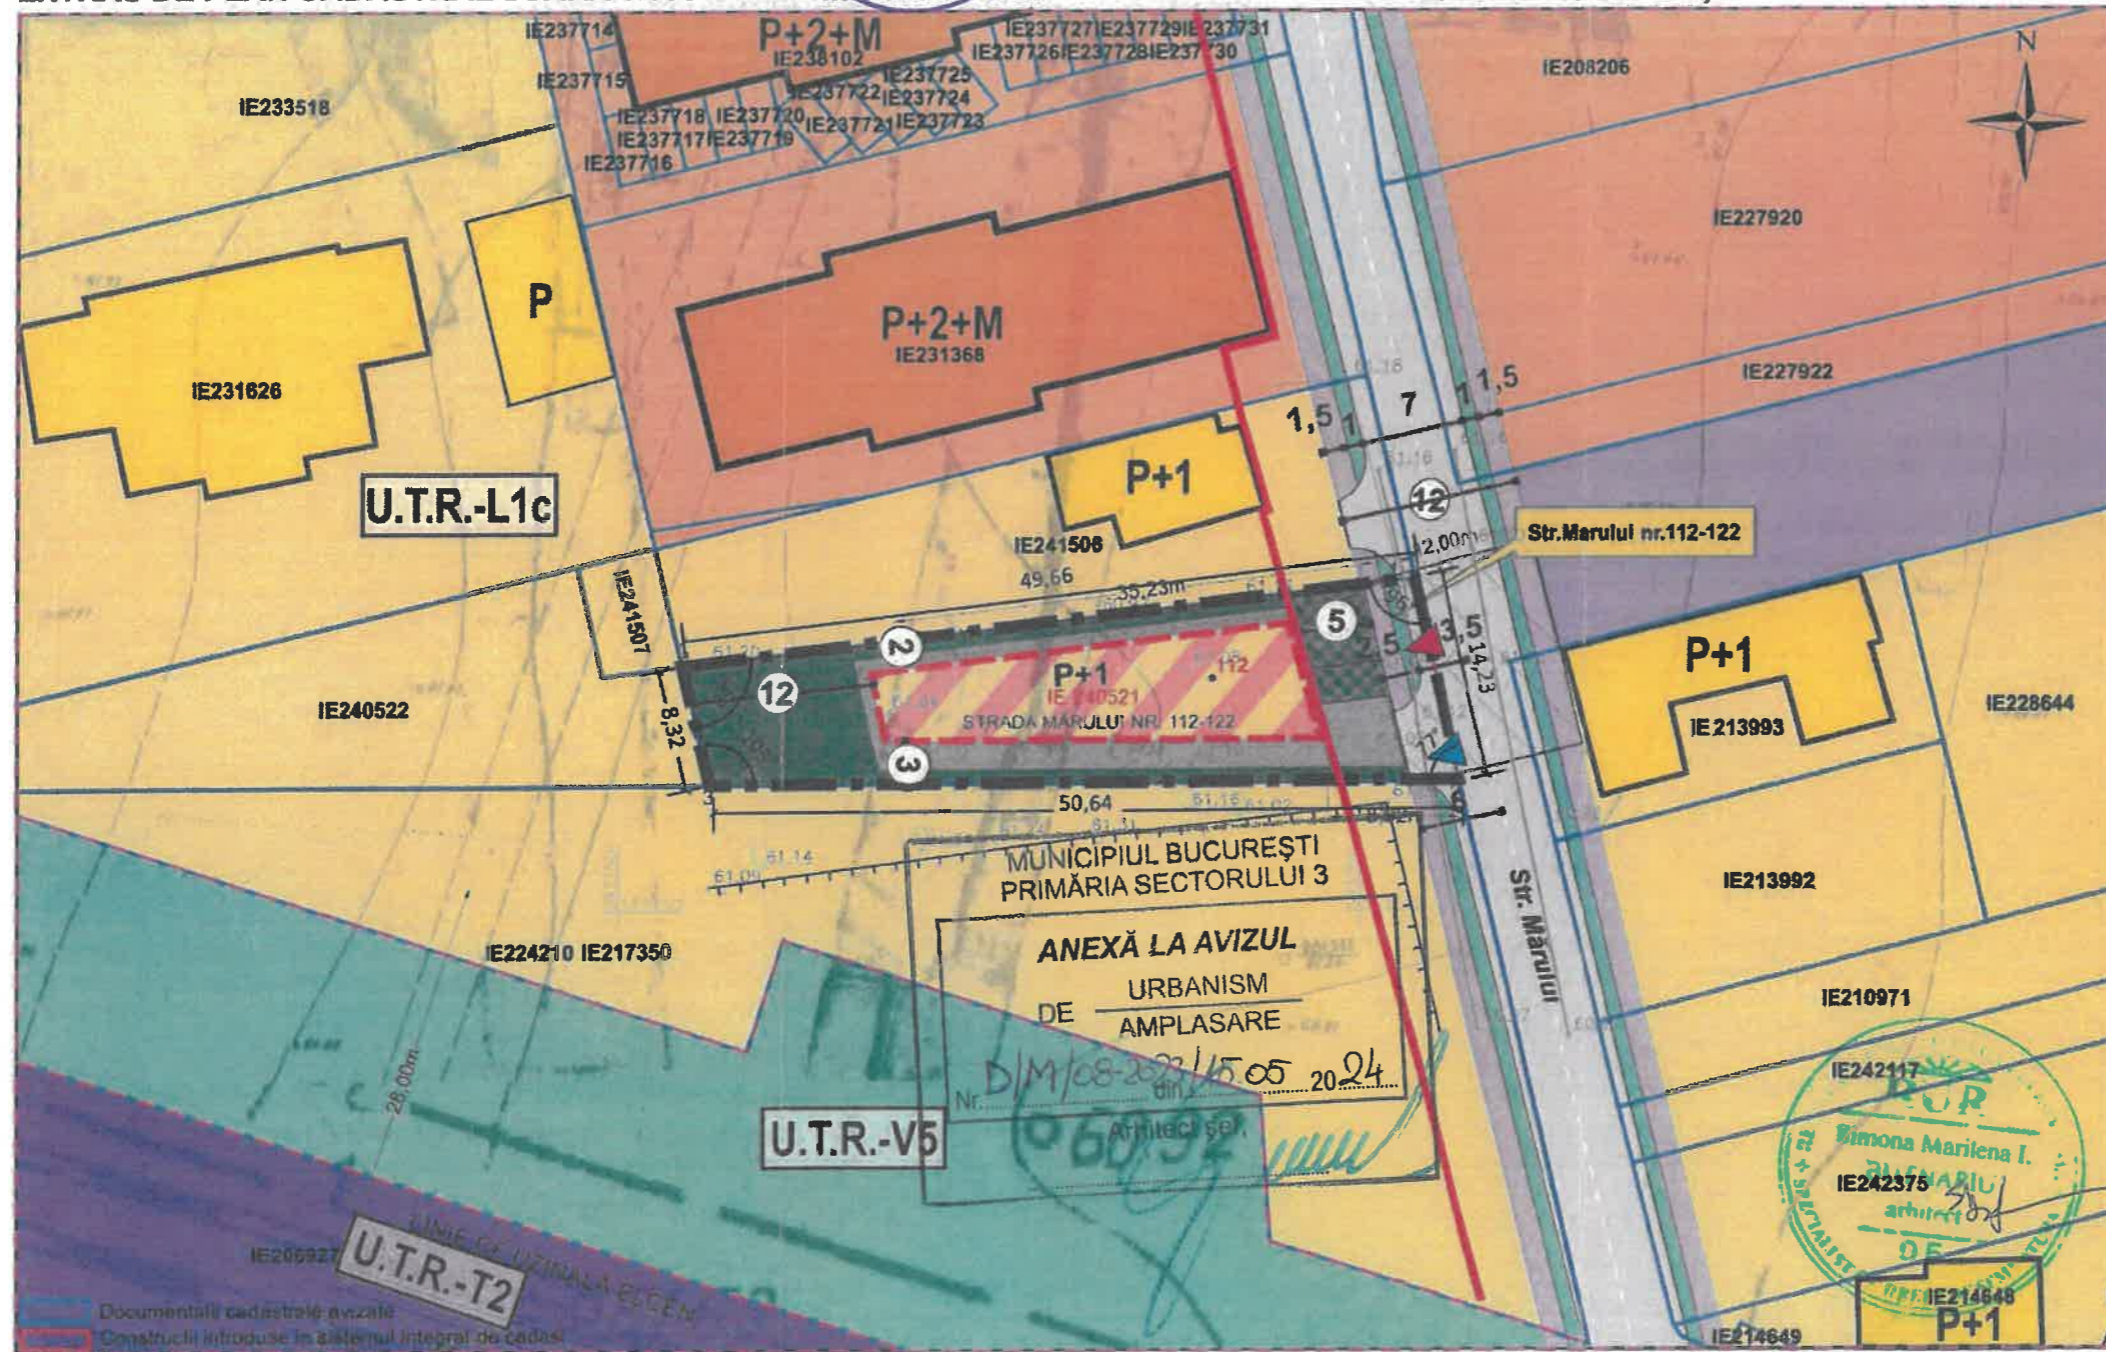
IE237714
P+2+M
IE238102
IE237727 IE237729 IE237731
IE237726 IE237728 IE237730
IE208206
IE237715
IE237725
IE237722 IE237724
IE233518
IE237718 IE237720 IE237721 IE237723
IE237717 IE237719
IE237716
N
IE227920
P
P+2+M
IE231368
IE231626
IE227922
1,5
1,5
7
1
1
P+1
12
U.T.R.-L1c
IE241506
Str.Marului nr.112-122
2,00m
49,66
35,23m
IE241507
5
2
3,5
14,23
P+1
IE240522
12
P+1
IE 240521
112
STRADA MARULUI NR 112-122
8,32
3
P+1
IE213993
IE228644
50,64
MUNICIPIUL BUCUREŞTI
PRIMĂRIA SECTORULUI 3
IE213992
IE224210 IE217350
ANEXĂ LA AVIZUL
DE URBANISM / AMPLASARE
Str. Mărului
IE210971
Nr. D/M/08-2023 din 15.05 2024
Arhitect şef,
IE242117
Simona Marilena I.
IE242375
arhitect
U.T.R.-V5
28,00m
IE206927
U.T.R.-T2
IE214648
P+1
IE214649
Documentaţii cadastrale avizate
Construcţii introduse în sistemul integrat de cadastru